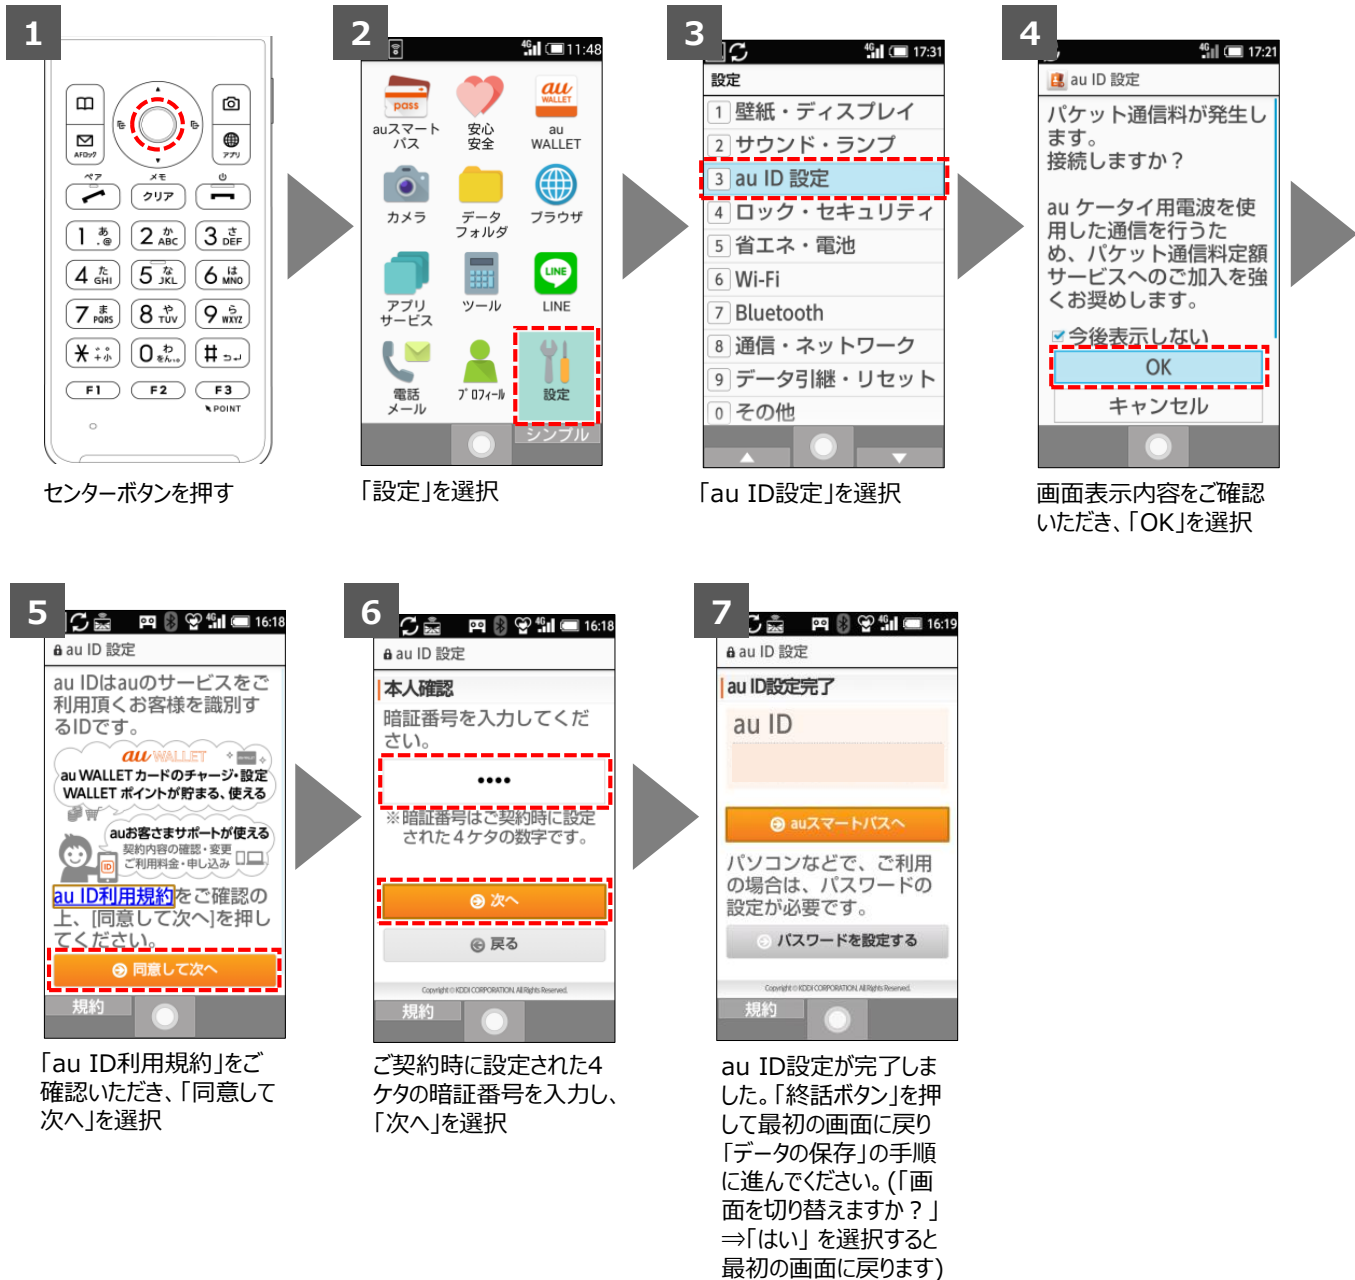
1

AFロック
アプリ
ペア
メモ
クリア
1 あ
2 か ABC
3 さ DEF
4 た GHI
5 な JKL
6 は MNO
7 ま PQRS
8 や TUV
9 ら WXYZ
＊
0 わ
＃
F1
F2
F3
POINT

センターボタンを押す

2

11:48
pass
auスマートパス
安心安全
au WALLET
au WALLET
カメラ
データフォルダ
ブラウザ
アプリサービス
ツール
LINE
LINE
電話メール
プロフィール
設定
シンプル

「設定」を選択

3

17:31
設定
1 壁紙・ディスプレイ
2 サウンド・ランプ
3 au ID 設定
4 ロック・セキュリティ
5 省エネ・電池
6 Wi-Fi
7 Bluetooth
8 通信・ネットワーク
9 データ引継・リセット
0 その他

「au ID設定」を選択

4

17:21
au ID 設定
パケット通信料が発生します。
接続しますか？

au ケータイ用電波を使用した通信を行うため、パケット通信料定額サービスへのご加入を強くお奨めします。
今後表示しない
OK
キャンセル

画面表示内容をご確認いただき、「OK」を選択

5

16:18
au ID 設定
au IDはauのサービスをご利用頂くお客様を識別するIDです。
au WALLET
au WALLET カードのチャージ・設定
WALLET ポイントが貯まる、使える
auお客さまサポートが使える
契約内容の確認・変更
ご利用料金・申し込み
au ID利用規約をご確認の上、[同意して次へ]を押してください。
同意して次へ
規約

「au ID利用規約」をご確認いただき、「同意して次へ」を選択

6

16:18
au ID 設定
本人確認
暗証番号を入力してください。
••••
※暗証番号はご契約時に設定された４ケタの数字です。
次へ
戻る
Copyright © KDDI CORPORATION. All Rights Reserved.
規約

ご契約時に設定された4ケタの暗証番号を入力し、「次へ」を選択

7

16:19
au ID 設定
au ID設定完了
au ID
auスマートパスへ
パソコンなどで、ご利用の場合は、パスワードの設定が必要です。
パスワードを設定する
Copyright © KDDI CORPORATION. All Rights Reserved.
規約

au ID設定が完了しました。「終話ボタン」を押して最初の画面に戻り「データの保存」の手順に進んでください。(「画面を切り替えますか？」⇒「はい」を選択すると最初の画面に戻ります)